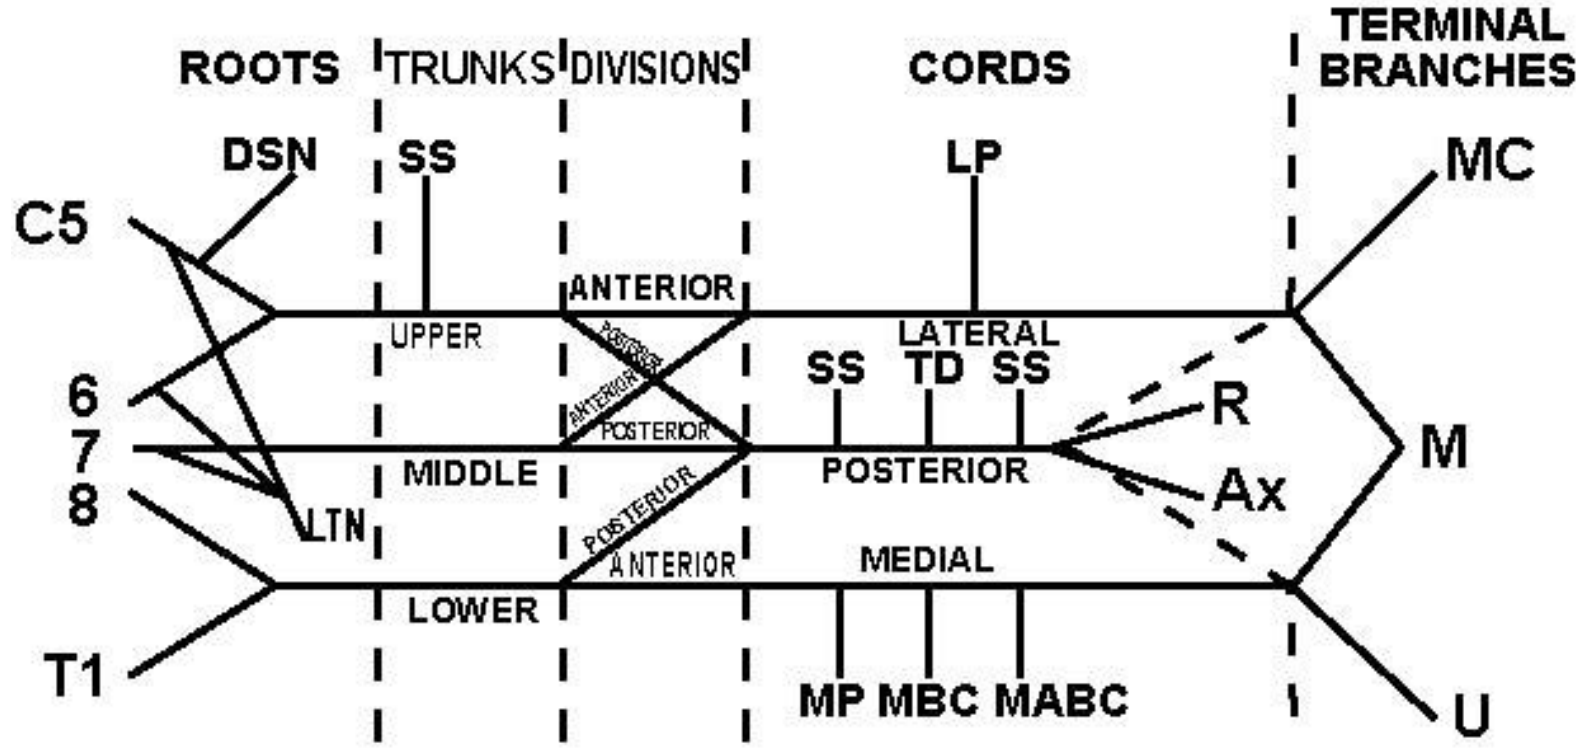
ROOTS
TRUNKS
DIVISIONS
CORDS
TERMINAL BRANCHES

DSN
SS
LP
MC
C5
ANTERIOR
UPPER
POSTERIOR
LATERAL
6
ANTERIOR
SS
TD
SS
R
7
POSTERIOR
M
MIDDLE
POSTERIOR
8
Ax
LTN
POSTERIOR
ANTERIOR
MEDIAL
LOWER
T1
MP
MBC
MABC
U